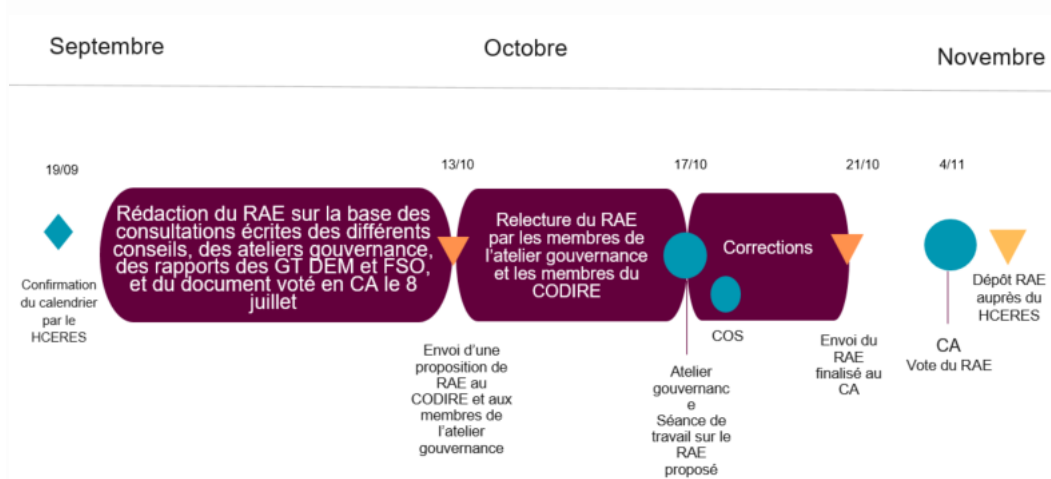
Septembre

Octobre

Novembre

19/09

Confirmation du calendrier par le HCERES

Rédaction du RAE sur la base des consultations écrites des différents conseils, des ateliers gouvernance, des rapports des GT DEM et FSO, et du document voté en CA le 8 juillet

13/10

Envoi d'une proposition de RAE au CODIRE et aux membres de l'atelier gouvernance

Relecture du RAE par les membres de l'atelier gouvernance et les membres du CODIRE

17/10

Atelier gouvernanc e Séance de travail sur le RAE proposé

COS

Corrections

21/10

Envoi du RAE finalisé au CA

4/11

CA
Vote du RAE

Dépôt RAE auprès du HCERES